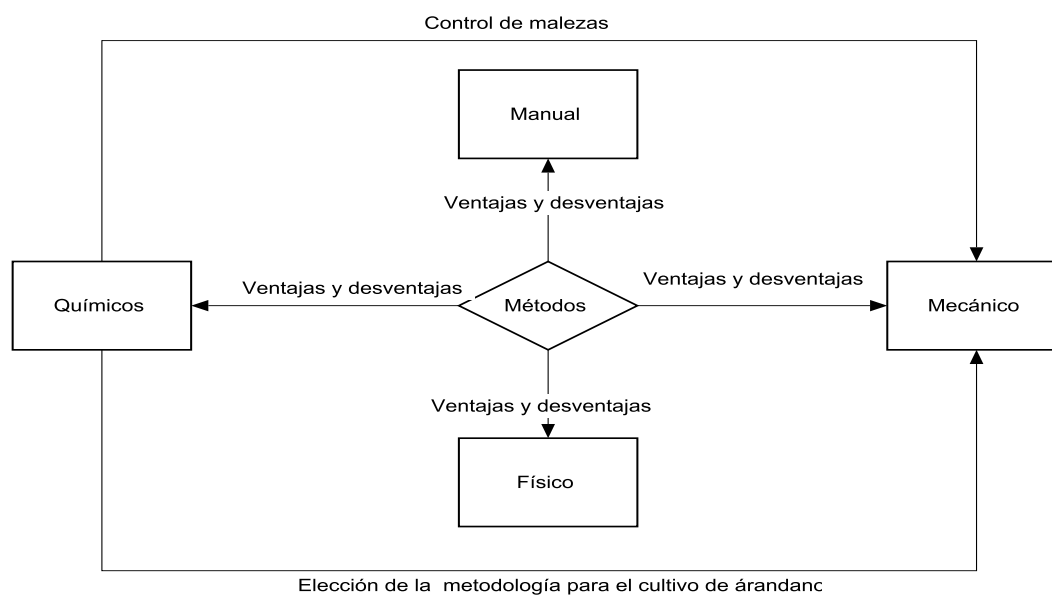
Control de malezas

Manual

Ventajas y desventajas

Químicos

Ventajas y desventajas

Métodos

Ventajas y desventajas

Mecánico

Ventajas y desventajas

Físico

Elección de la metodología para el cultivo de árandanc